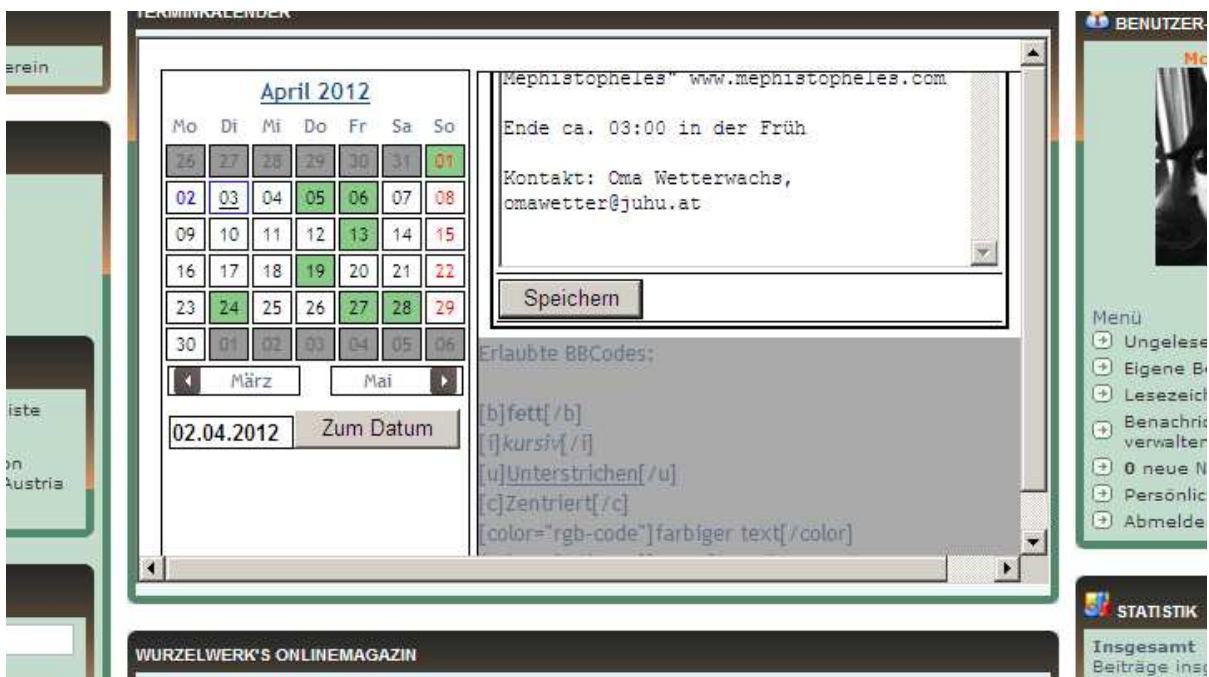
TERMINKALENDER

erein

iste

on
Austria

April 2012

| Mo | Di | Mi | Do | Fr | Sa | So |
|---|---|---|---|---|---|---|
| 26 | 27 | 28 | 29 | 30 | 31 | 01 |
| 02 | 03 | 04 | 05 | 06 | 07 | 08 |
| 09 | 10 | 11 | 12 | 13 | 14 | 15 |
| 16 | 17 | 18 | 19 | 20 | 21 | 22 |
| 23 | 24 | 25 | 26 | 27 | 28 | 29 |
| 30 | 01 | 02 | 03 | 04 | 05 | 06 |

März Mai

02.04.2012 Zum Datum

Mephistopheles" www.mephistopheles.com

Ende ca. 03:00 in der Früh

Kontakt: Oma Wetterwachs, omawetter@juhu.at

Speichern

Erlaubte BBCodes:

[b]fett[/b]
[i]kursiv[/i]
[u]Unterstrichen[/u]
[c]Zentriert[/c]
[color="rgb-code"]farbiger text[/color]

BENUTZER-

Mo

Menü
Ungelese
Eigene Be
Lesezeich
Benachric verwalten
0 neue N
Persönlic
Abmelde

STATISTIK

Insgesamt
Beiträge insg

WURZELWERK'S ONLINEMAGAZIN